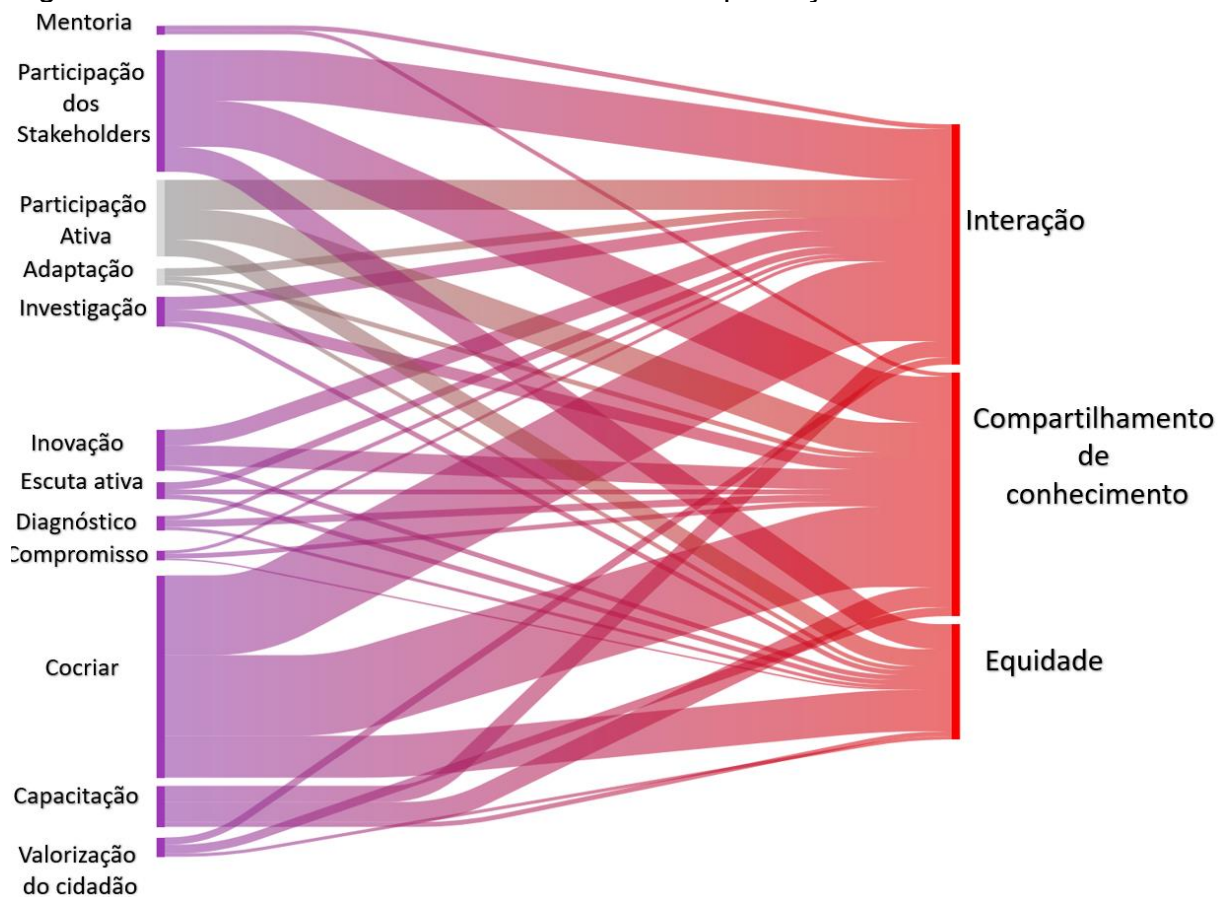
Mentoria
Participação dos Stakeholders
Participação Ativa
Adaptação
Investigação
Inovação
Escuta ativa
Diagnóstico
Compromisso
Cocriar
Capacitação
Valorização do cidadão

Interação
Compartilhamento de conhecimento
Equidade